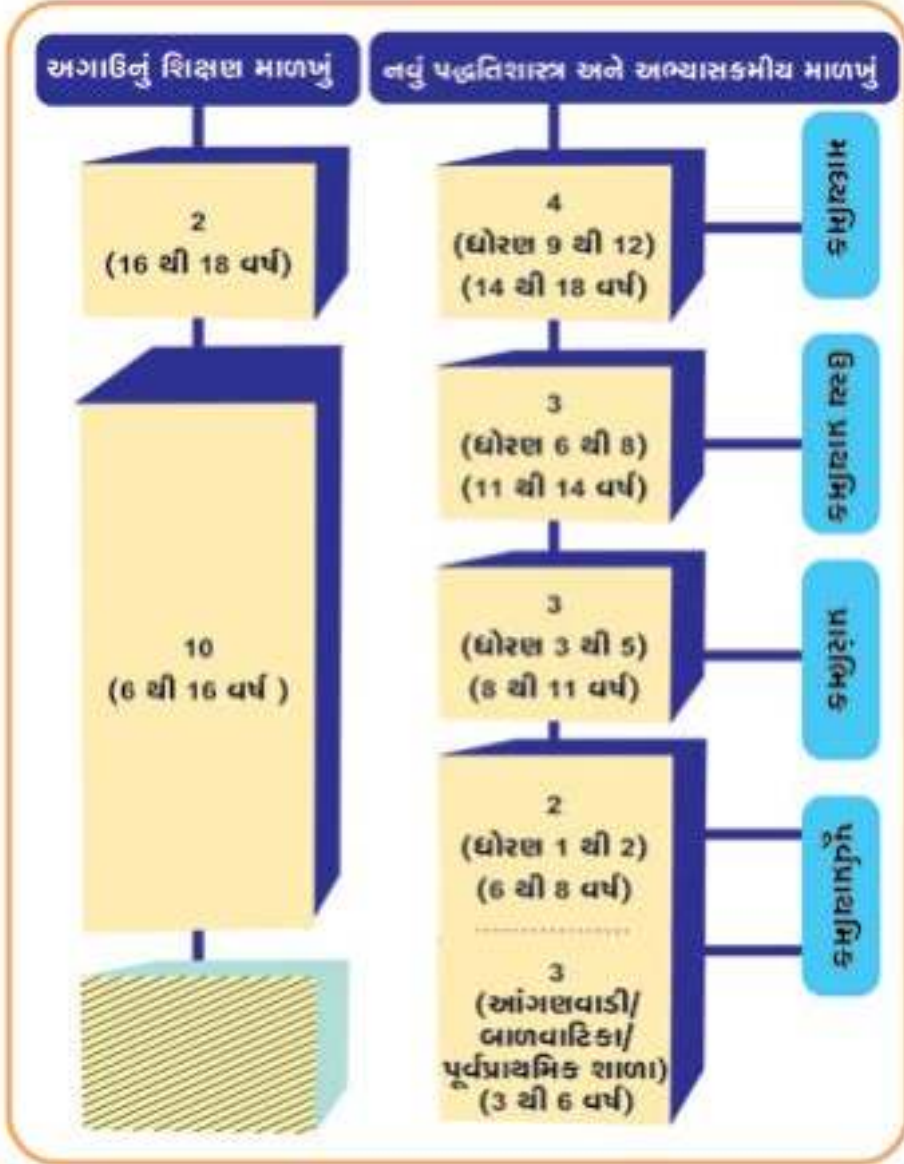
અગાઉનું શિક્ષણ માળખું

નવું પદ્ધતિશાસ્ત્ર અને અભ્યાસક્રમીય માળખું

2
(16 થી 18 વર્ષ)

10
(6 થી 16 વર્ષ )

4
(ધોરણ 9 થી 12)
(14 થી 18 વર્ષ)

માધ્યમિક

3
(ધોરણ 6 થી 8)
(11 થી 14 વર્ષ)

ઉચ્ચ પ્રાથમિક

3
(ધોરણ 3 થી 5)
(8 થી 11 વર્ષ)

પ્રારંભિક

2
(ધોરણ 1 થી 2)
(6 થી 8 વર્ષ)

3
(આંગણવાડી/
બાળવાટિકા/
પૂર્વપ્રાથમિક શાળા)
(3 થી 6 વર્ષ)

પાયાગત